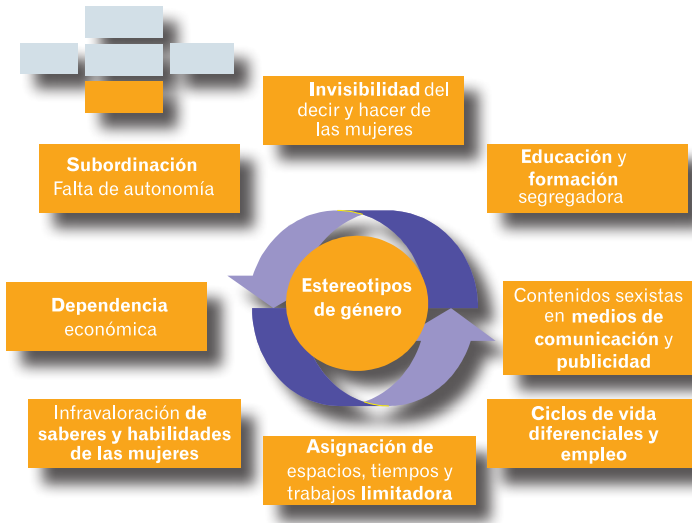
Invisibilidad del decir y hacer de las mujeres

Subordinación
Falta de autonomía

Educación y formación segregadora

Estereotipos de género

Dependencia económica

Contenidos sexistas en medios de comunicación y publicidad

Infravaloración de saberes y habilidades de las mujeres

Asignación de espacios, tiempos y trabajos limitadora

Ciclos de vida diferenciales y empleo